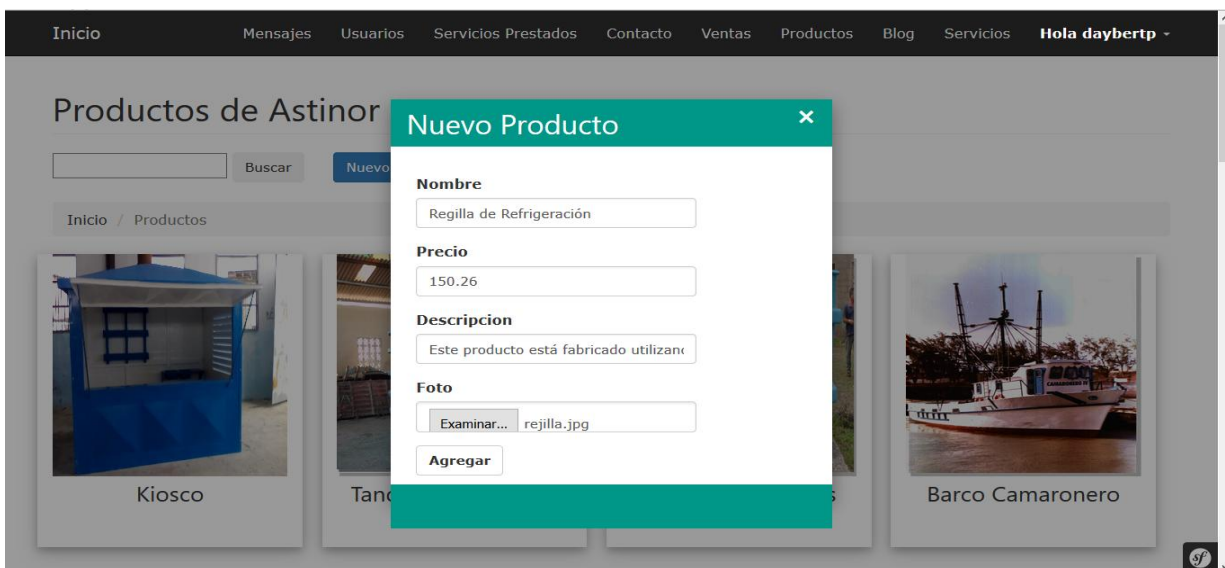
Inicio Mensajes Usuarios Servicios Prestados Contacto Ventas Productos Blog Servicios Hola daybertp

Productos de Astinor

Buscar Nuevo

Inicio / Productos

Nuevo Producto ×

Nombre
Regilla de Refrigeración

Precio
150.26

Descripcion
Este producto está fabricado utilizan

Foto
Examinar... rejilla.jpg

Agregar

Kiosco

Tanc

s

Barco Camaronero